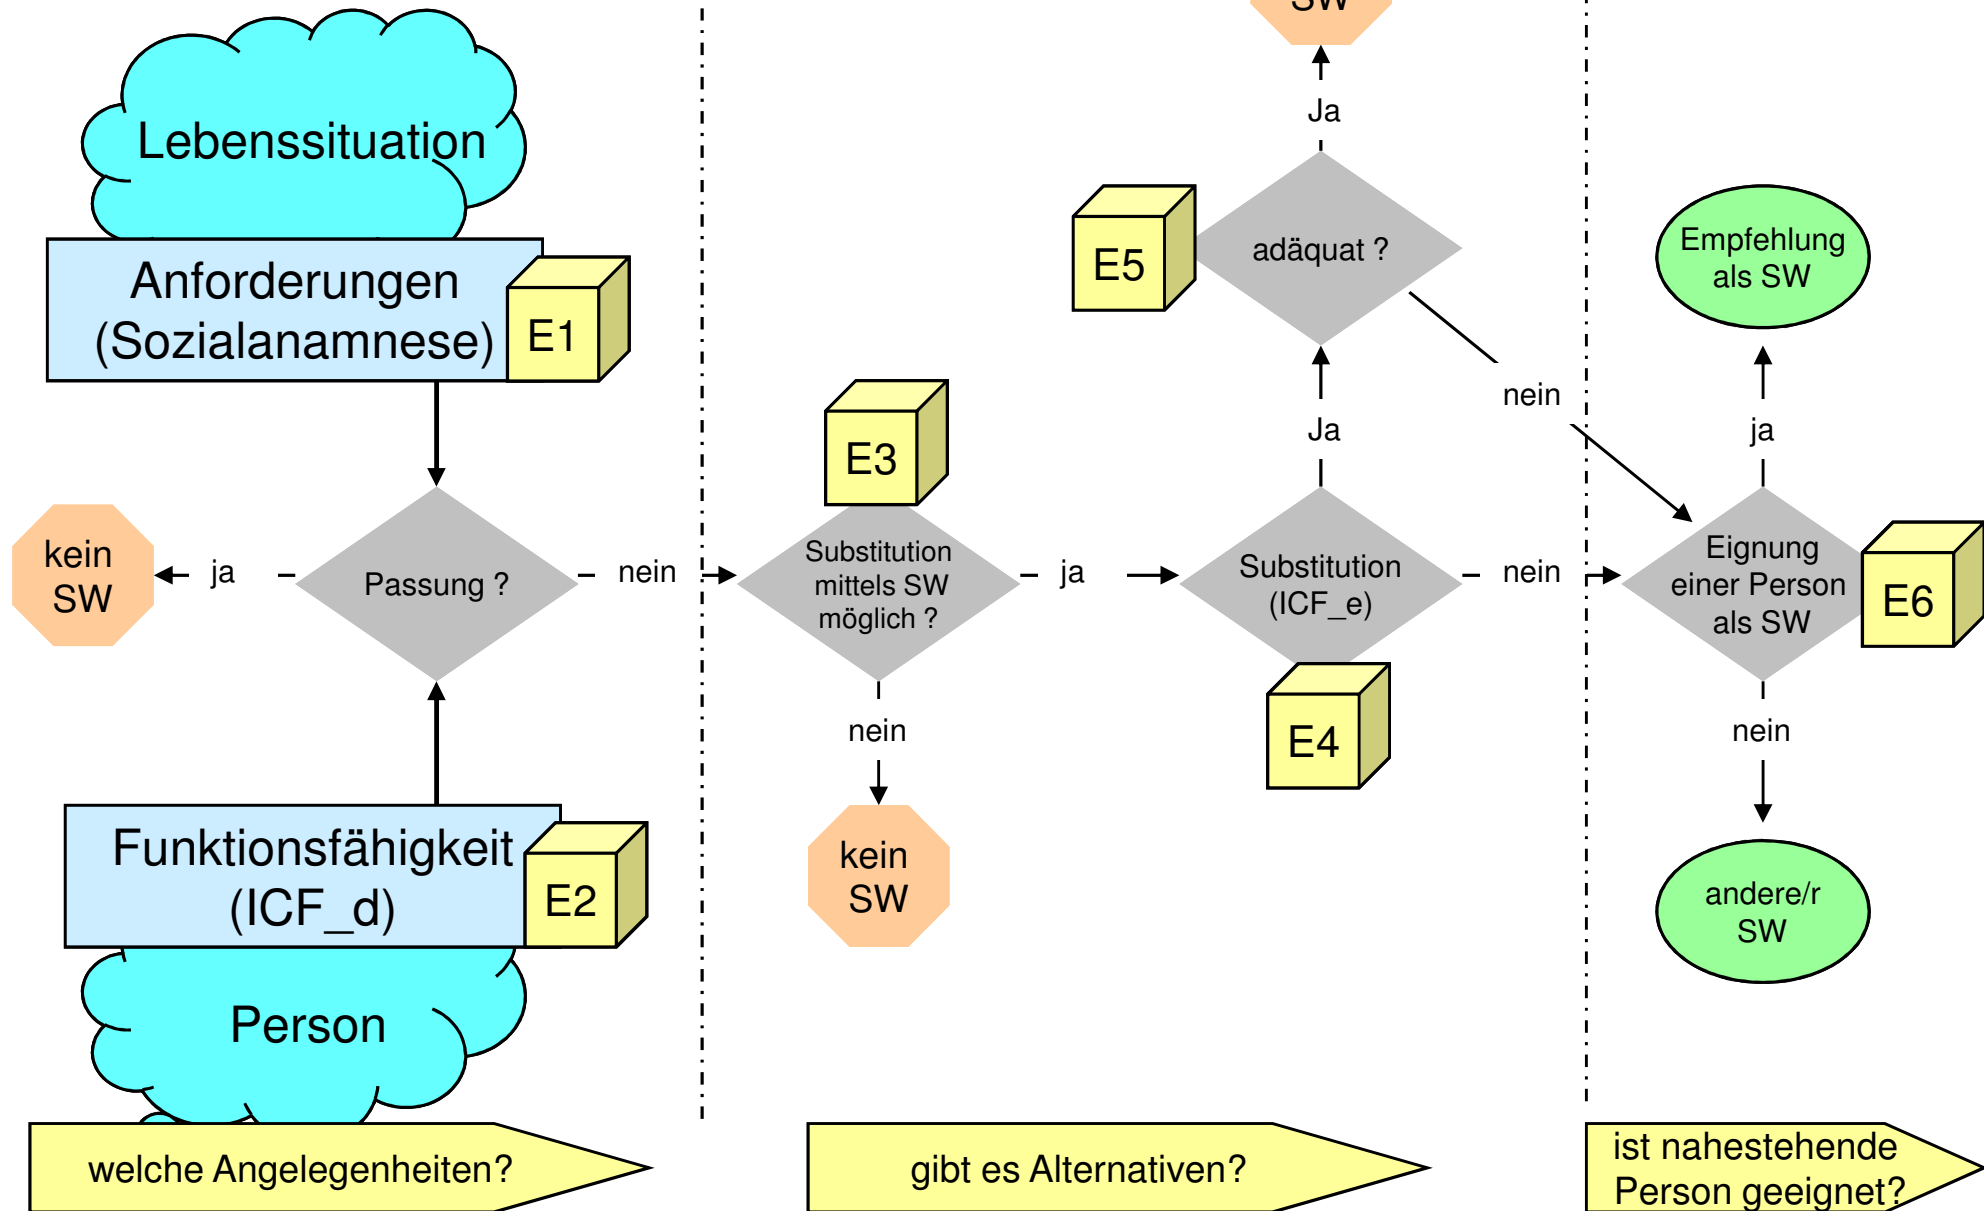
SW

Ja

Lebenssituation

Anforderungen (Sozialanamnese)

E1

E5

adäquat ?

Empfehlung als SW

nein

Ja

ja

E3

kein SW

ja

Passung ?

nein

Substitution mittels SW möglich ?

ja

Substitution (ICF_e)

nein

Eignung einer Person als SW

E6

E4

nein

nein

kein SW

Funktionsfähigkeit (ICF_d)

E2

andere/r SW

Person

welche Angelegenheiten?

gibt es Alternativen?

ist nahestehende Person geeignet?